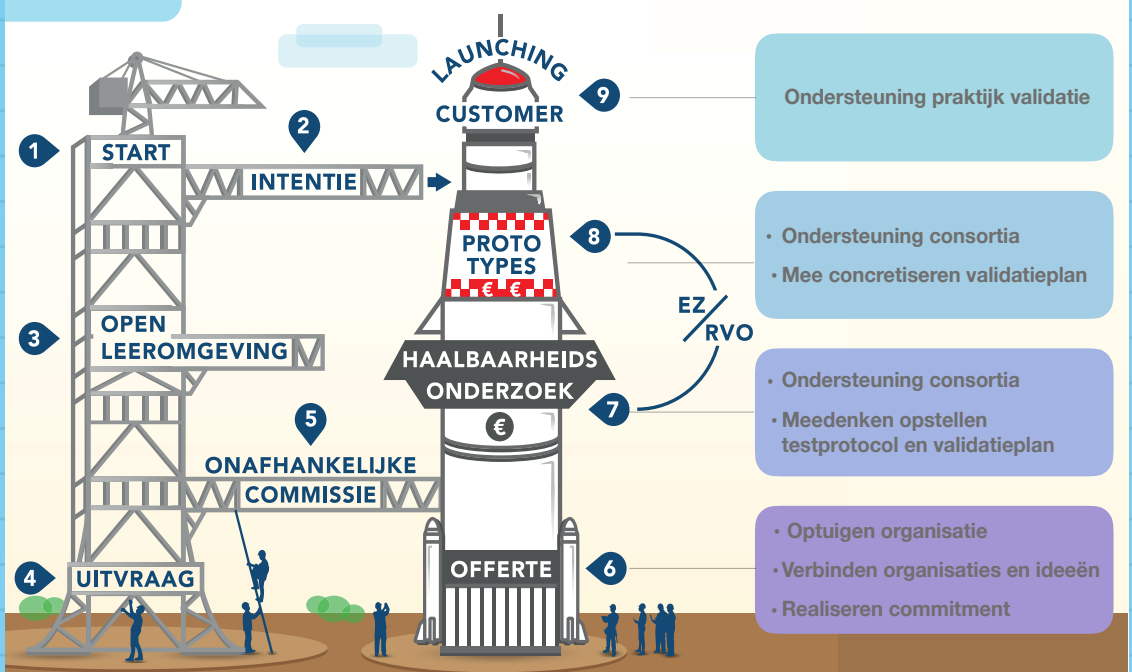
LAUNCHING CUSTOMER

9

Ondersteuning praktijk validatie

1 START

2 INTENTIE

PROTO TYPES

€ €

8

• Ondersteuning consortia

• Mee concretiseren validatieplan

EZ RVO

3 OPEN LEEROMGEVING

HAALBAARHEIDS ONDERZOEK

€

7

• Ondersteuning consortia

• Meedenken opstellen testprotocol en validatieplan

5 ONAFHANKELIJKE COMMISSIE

4 UITVRAAG

OFFERTE

6

• Optuigen organisatie

• Verbinden organisaties en ideeën

• Realiseren commitment